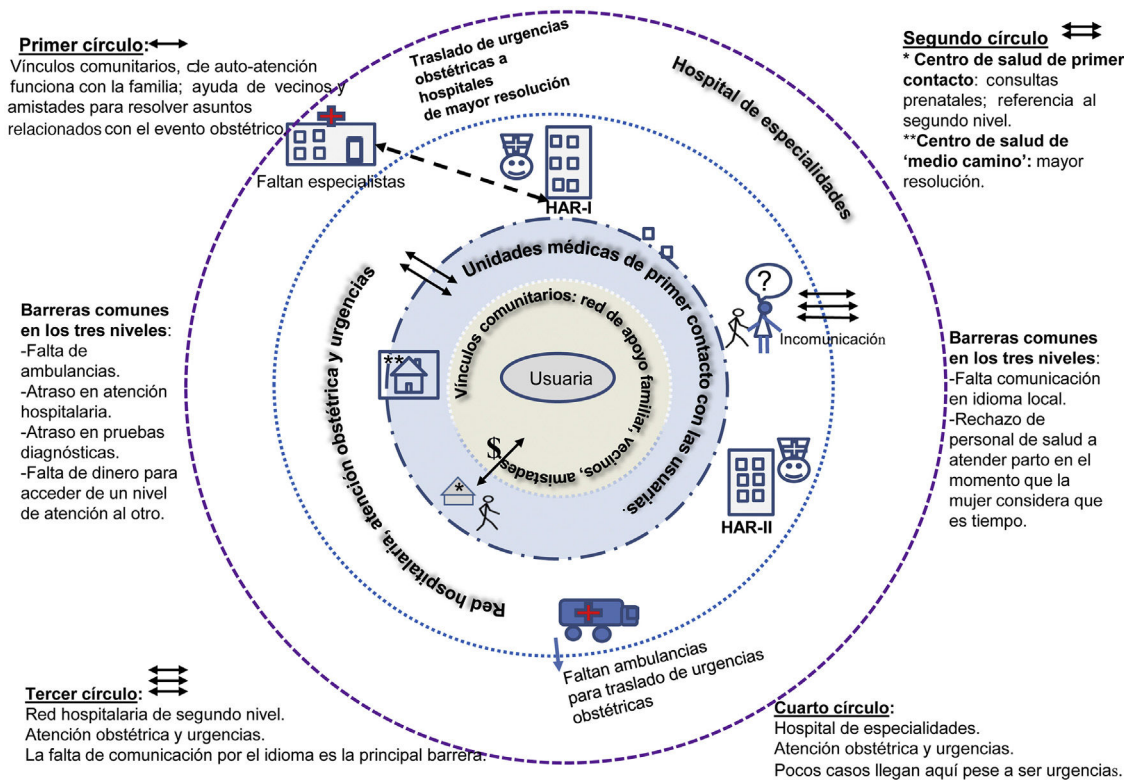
Primer círculo:
Vínculos comunitarios, de auto-atención funciona con la familia; ayuda de vecinos y amistades para resolver asuntos relacionados con el evento obstétrico.

Traslado de urgencias obstétricas a hospitales de mayor resolución

Hospital de especialidades

Segundo círculo
* Centro de salud de primer contacto: consultas prenatales; referencia al segundo nivel.
**Centro de salud de 'medio camino': mayor resolución.

Faltan especialistas

HAR-I

Unidades médicas de primer contacto con las usuarias

Red hospitalaria, atención obstétrica y urgencias

Vínculos comunitarios: red de apoyo familiar, vecinos, amistades

Usuaria

Incomunicación

Barreras comunes en los tres niveles:
-Falta de ambulancias.
-Atraso en atención hospitalaria.
-Atraso en pruebas diagnósticas.
-Falta de dinero para acceder de un nivel de atención al otro.

**

$

*

Barreras comunes en los tres niveles:
-Falta comunicación en idioma local.
-Rechazo de personal de salud a atender parto en el momento que la mujer considera que es tiempo.

HAR-II

Faltan ambulancias para traslado de urgencias obstétricas

Tercer círculo:
Red hospitalaria de segundo nivel.
Atención obstétrica y urgencias.
La falta de comunicación por el idioma es la principal barrera.

Cuarto círculo:
Hospital de especialidades.
Atención obstétrica y urgencias.
Pocos casos llegan aquí pese a ser urgencias.